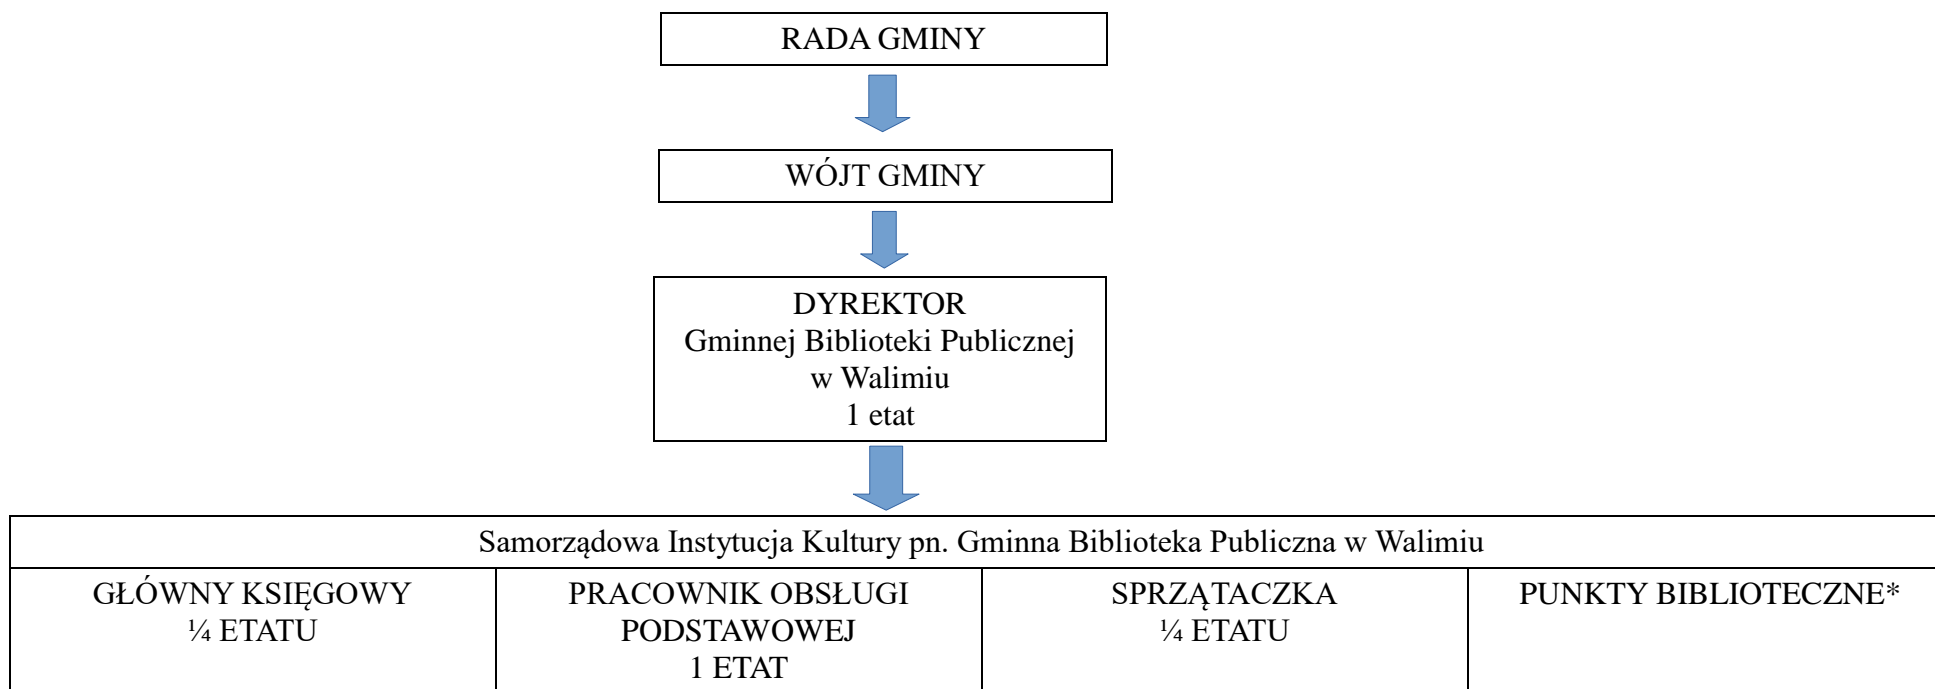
RADA GMINY

WÓJT GMINY

DYREKTOR
Gminnej Biblioteki Publicznej
w Walimiu
1 etat

| Samorządowa Instytucja Kultury pn. Gminna Biblioteka Publiczna w Walimiu | | | |
|---|---|---|---|
| GŁÓWNY KSIĘGOWY ¼ ETATU | PRACOWNIK OBSŁUGI PODSTAWOWEJ 1 ETAT | SPRZĄTACZKA ¼ ETATU | PUNKTY BIBLIOTECZNE* |